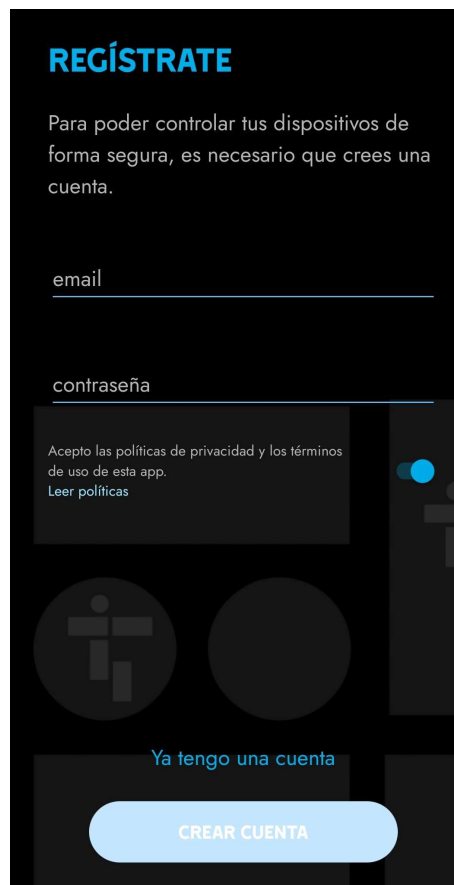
REGÍSTRATE

Para poder controlar tus dispositivos de forma segura, es necesario que crees una cuenta.

email

contraseña

Acepto las políticas de privacidad y los términos de uso de esta app.
Leer políticas

Ya tengo una cuenta

CREAR CUENTA